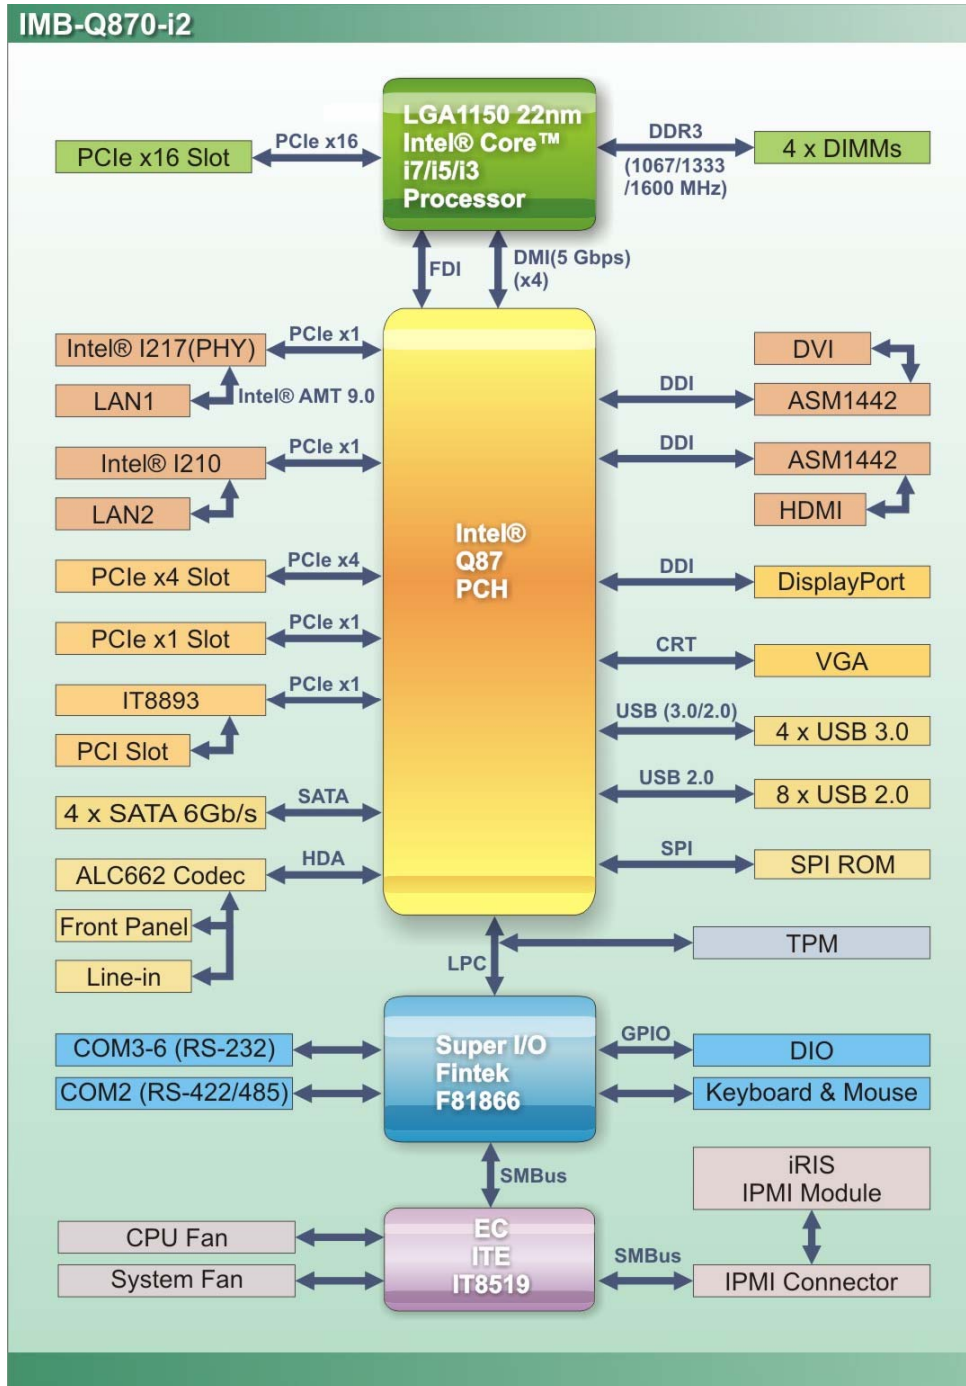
IMB-Q870-i2

PCIe x16 Slot
PCIe x16
LGA1150 22nm Intel® Core™ i7/i5/i3 Processor
DDR3
(1067/1333 /1600 MHz)
4 x DIMMs
FDI
DMI(5 Gbps) (x4)

Intel® I217(PHY)
PCIe x1
LAN1
Intel® AMT 9.0
Intel® I210
PCIe x1
LAN2
PCIe x4 Slot
PCIe x4
PCIe x1 Slot
PCIe x1
IT8893
PCIe x1
PCI Slot
4 x SATA 6Gb/s
SATA
ALC662 Codec
HDA
Front Panel
Line-in

Intel® Q87 PCH

DVI
DDI
ASM1442
DDI
ASM1442
HDMI
DDI
DisplayPort
CRT
VGA
USB (3.0/2.0)
4 x USB 3.0
USB 2.0
8 x USB 2.0
SPI
SPI ROM
TPM
LPC

COM3-6 (RS-232)
COM2 (RS-422/485)
Super I/O Fintek F81866
GPIO
DIO
Keyboard & Mouse
SMBus
iRIS IPMI Module
CPU Fan
System Fan
EC ITE IT8519
SMBus
IPMI Connector